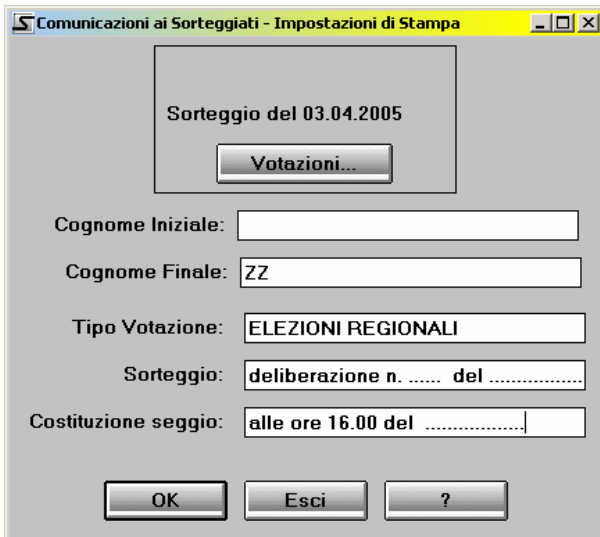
Comunicazioni ai Sorteggiati - Impostazioni di Stampa

Sorteggio del 03.04.2005

Votazioni...

Cognome Iniziale:

Cognome Finale: ZZ

Tipo Votazione: ELEZIONI REGIONALI

Sorteggio: deliberazione n. ...... del ................

Costituzione seggio: alle ore 16.00 del ..................

OK

Esci

?